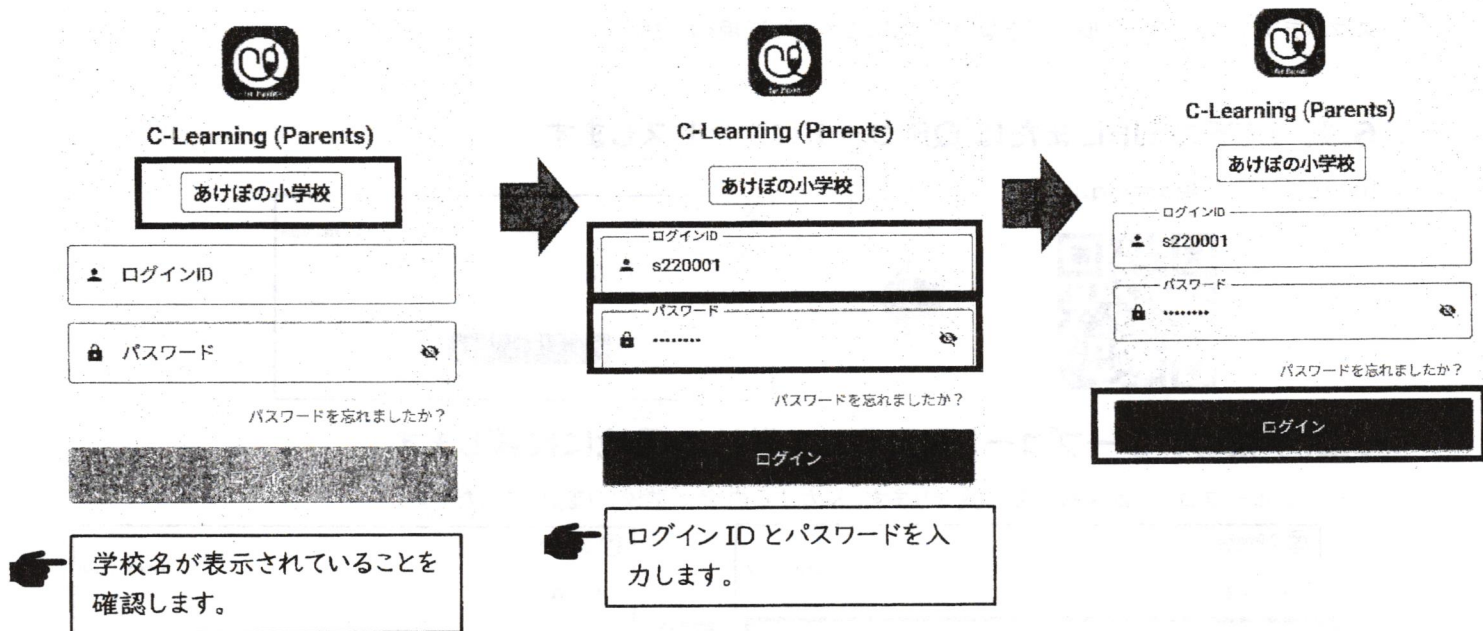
C-Learning (Parents)

あけぼの小学校

ログインID

パスワード

パスワードを忘れましたか？

学校名が表示されていることを確認します。

C-Learning (Parents)

あけぼの小学校

ログインID

s220001

パスワード

••••••••

パスワードを忘れましたか？

ログイン

ログイン ID とパスワードを入力します。

C-Learning (Parents)

あけぼの小学校

ログインID

s220001

パスワード

••••••••

パスワードを忘れましたか？

ログイン